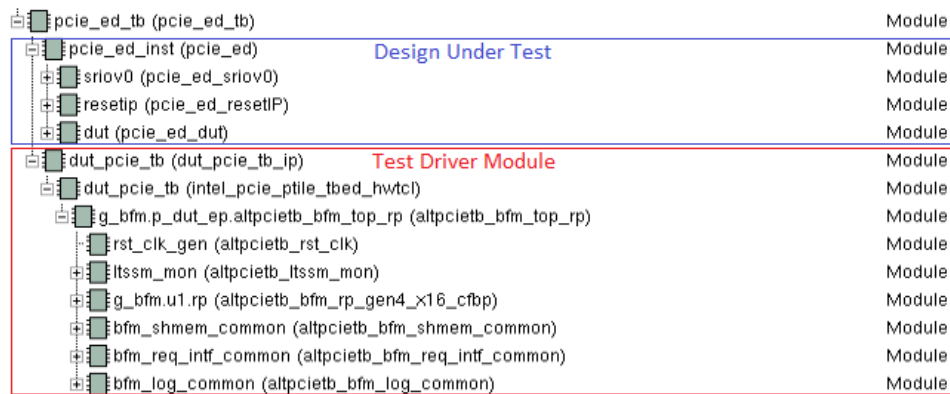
pcie_ed_tb (pcie_ed_tb) Module
pcie_ed_inst (pcie_ed) Design Under Test Module
sriov0 (pcie_ed_sriov0) Module
resetip (pcie_ed_resetIP) Module
dut (pcie_ed_dut) Module
dut_pcie_tb (dut_pcie_tb_ip) Test Driver Module Module
dut_pcie_tb (intel_pcie_ptile_tbed_hwtcl) Module
g_bfm.p_dut_ep.altpcietb_bfm_top_rp (altpcietb_bfm_top_rp) Module
rst_clk_gen (altpcietb_rst_clk) Module
ltssm_mon (altpcietb_ltssm_mon) Module
g_bfm.u1.rp (altpcietb_bfm_rp_gen4_x16_cfbp) Module
bfm_shmem_common (altpcietb_bfm_shmem_common) Module
bfm_req_intf_common (altpcietb_bfm_req_intf_common) Module
bfm_log_common (altpcietb_bfm_log_common) Module